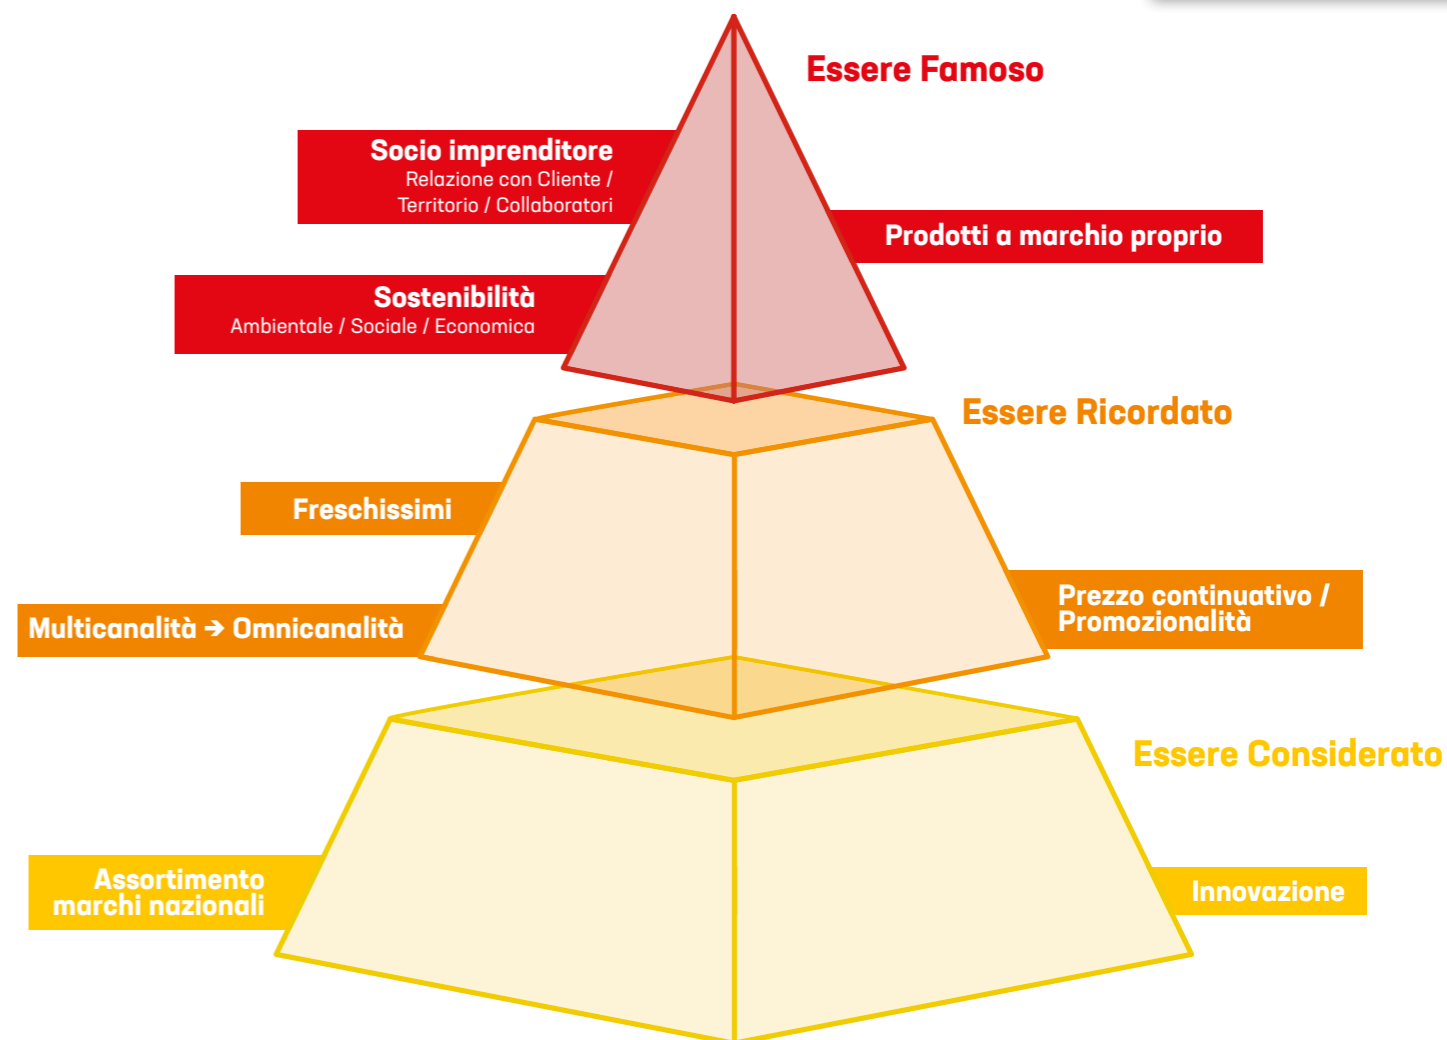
Essere Famoso

Socio imprenditore
Relazione con Cliente / Territorio / Collaboratori

Prodotti a marchio proprio

Sostenibilità
Ambientale / Sociale / Economica

Essere Ricordato

Freschissimi

Multicanalità → Omnicanalità

Prezzo continuativo / Promozionalità

Essere Considerato

Assortimento marchi nazionali

Innovazione